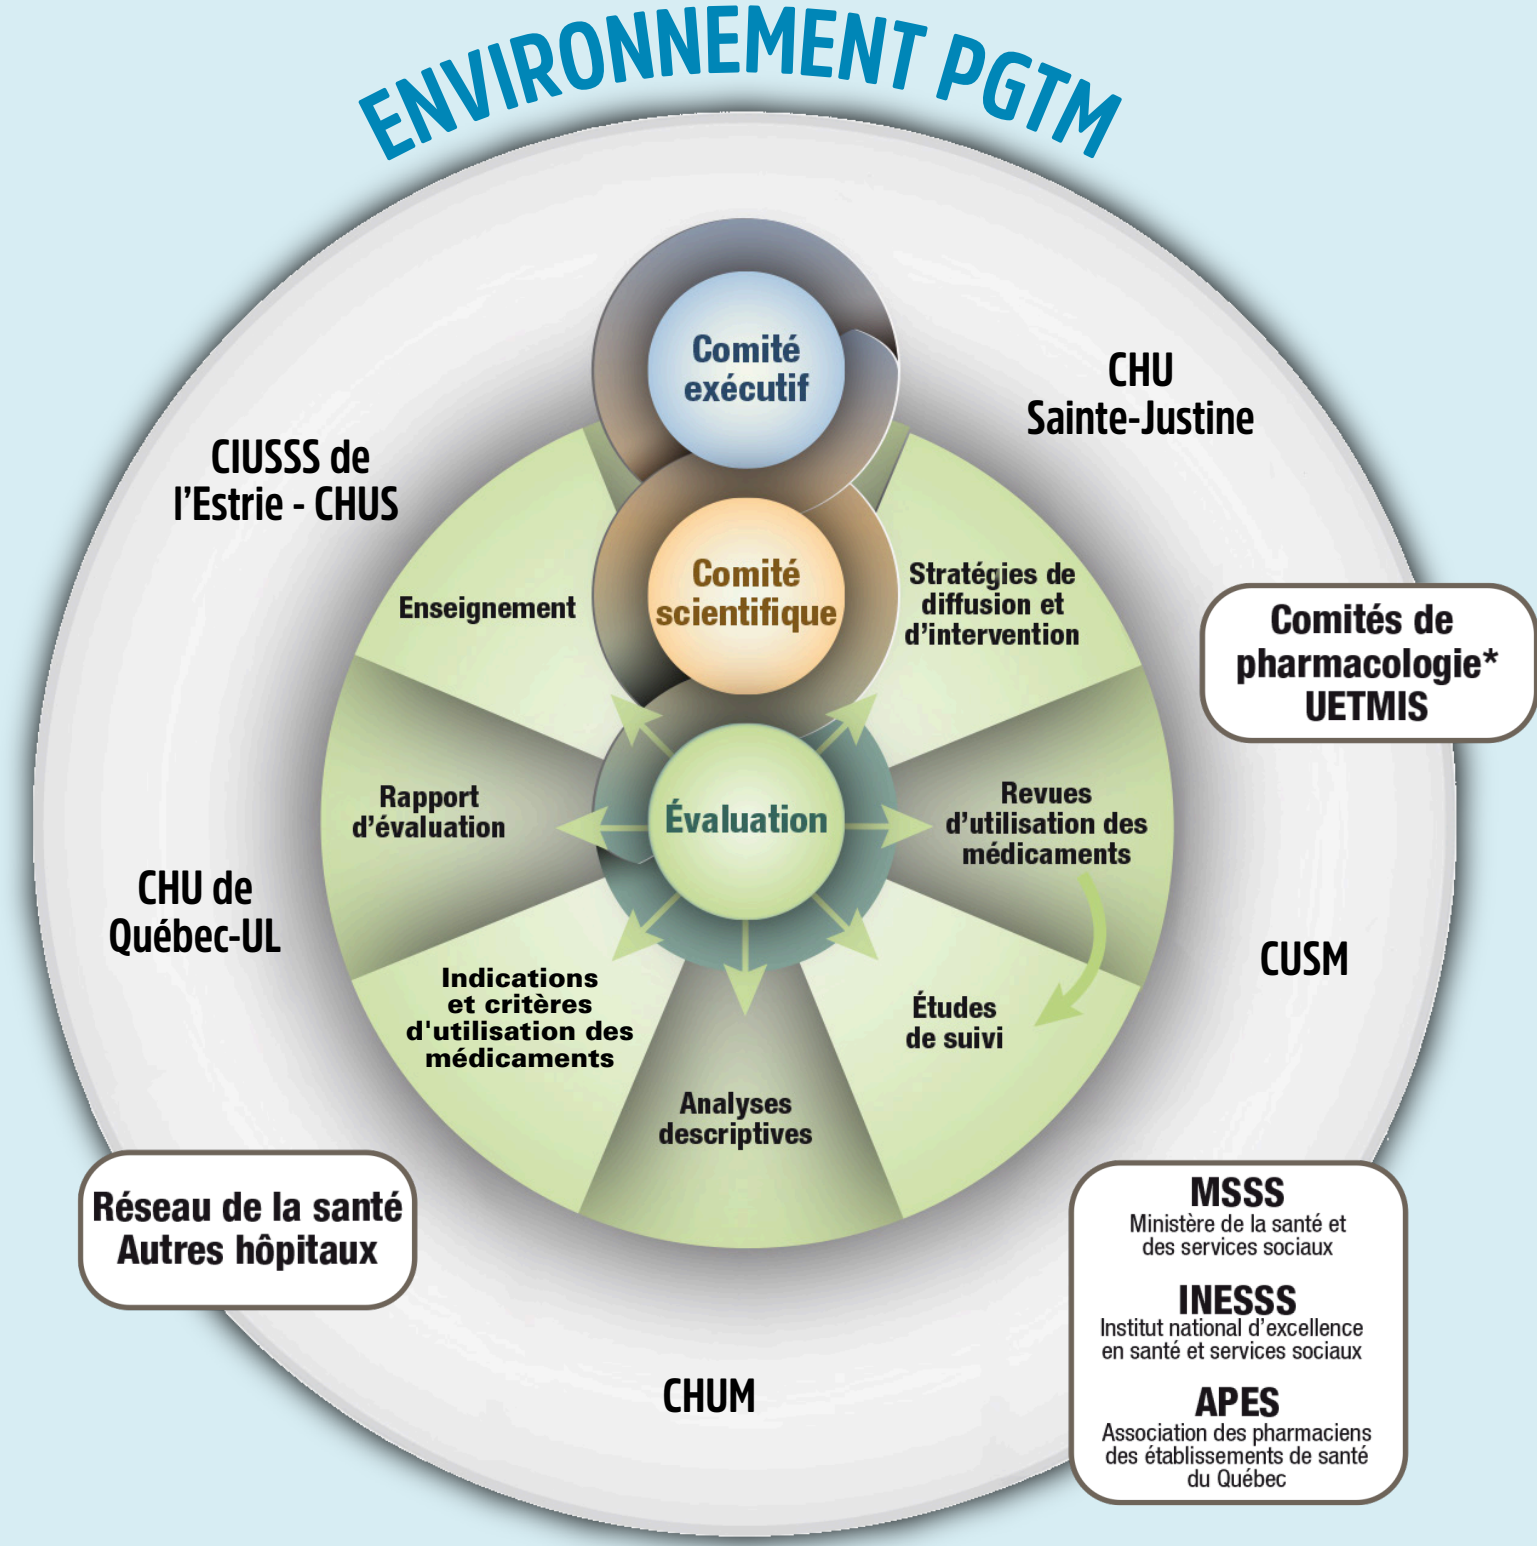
ENVIRONNEMENT PGTM

Comité exécutif

CHU Sainte-Justine

CIUSSS de l'Estrie - CHUS

Comité scientifique

Enseignement

Stratégies de diffusion et d'intervention

Comités de pharmacologie* UETMIS

Rapport d'évaluation

Évaluation

Revues d'utilisation des médicaments

CHU de Québec-UL

CUSM

Indications et critères d'utilisation des médicaments

Études de suivi

Analyses descriptives

Réseau de la santé Autres hôpitaux

MSSS
Ministère de la santé et des services sociaux

INESSS
Institut national d'excellence en santé et services sociaux

APES
Association des pharmaciens des établissements de santé du Québec

CHUM